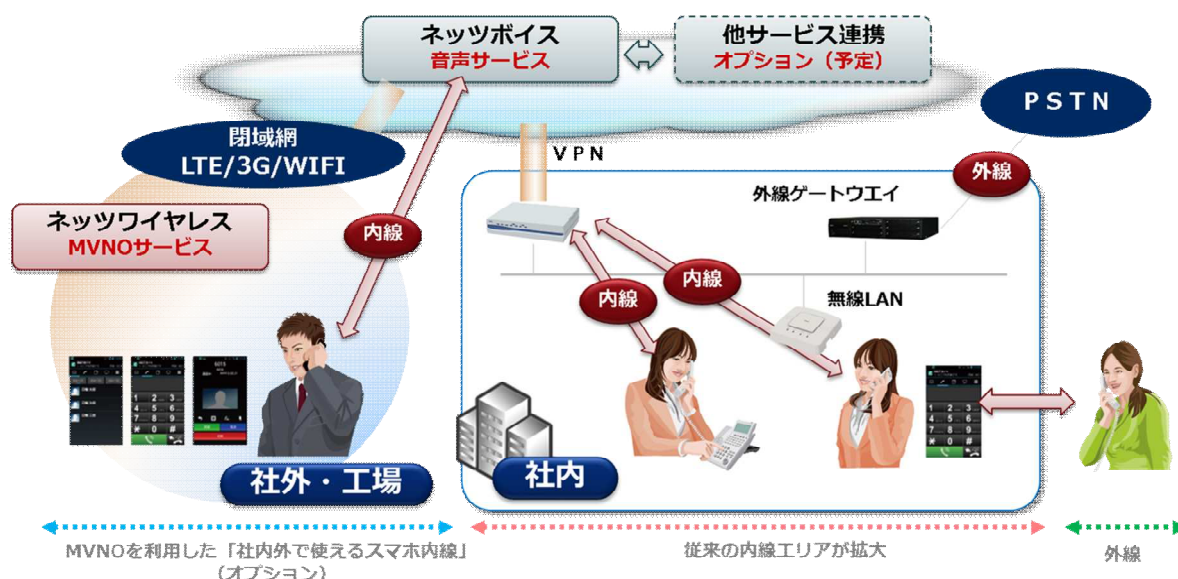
ネッツボイス
音声サービス

他サービス連携
オプション（予定）

PSTN

閉域網
LTE/3G/WIFI

VPN

外線

外線ゲートウエイ

ネッツワイヤレス
MVNOサービス

内線

内線

内線

無線LAN

社外・工場

社内

MVNOを利用した「社内外で使えるスマホ内線」
（オプション）

従来の内線エリアが拡大

外線